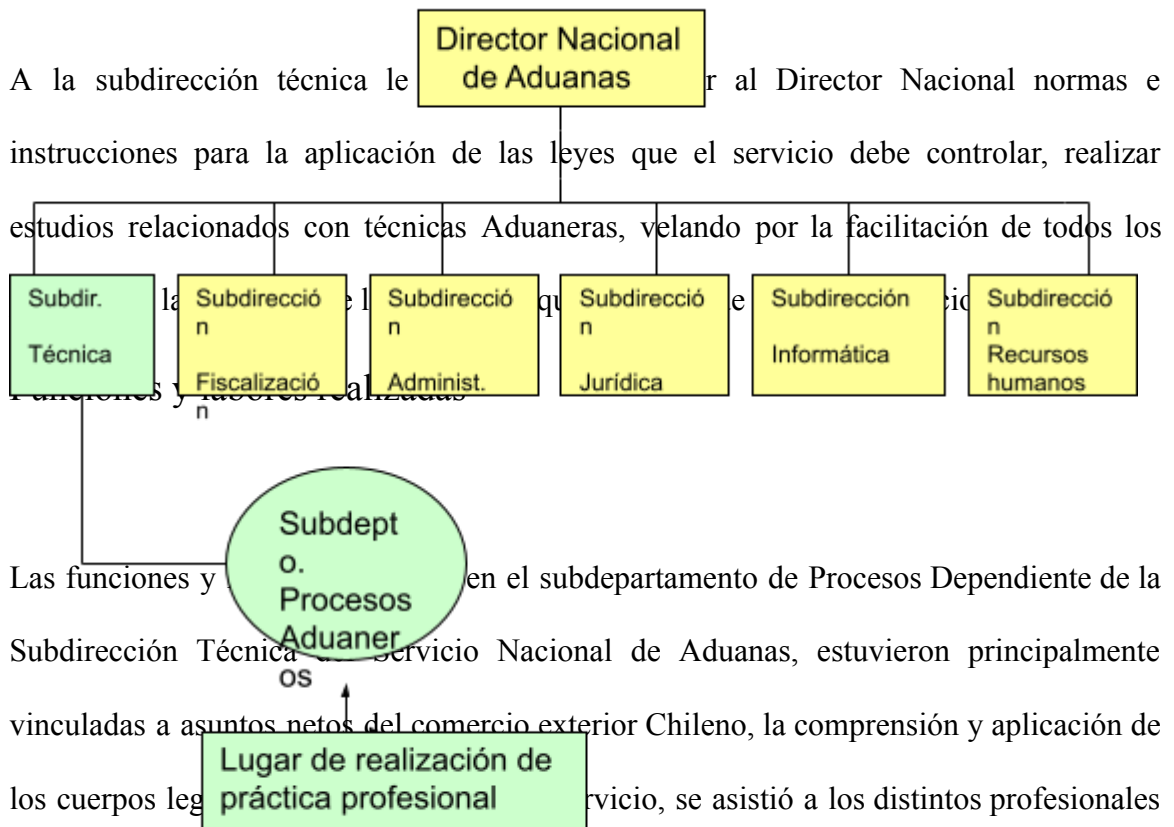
Director Nacional de Aduanas

A la subdirección técnica le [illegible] r al Director Nacional normas e instrucciones para la aplicación de las leyes que el servicio debe controlar, realizar estudios relacionados con técnicas Aduaneras, velando por la facilitación de todos los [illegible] la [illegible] e l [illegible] qu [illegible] e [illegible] ic

Subdir. Técnica

Subdirección Fiscalización

Subdirección Administ.

Subdirección Jurídica

Subdirección Informática

Subdirección Recursos humanos

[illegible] y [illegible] realizadas

Subdepto. Procesos Aduaneros

Las funciones y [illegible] en el subdepartamento de Procesos Dependiente de la Subdirección Técnica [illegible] Servicio Nacional de Aduanas, estuvieron principalmente vinculadas a asuntos netos del comercio exterior Chileno, la comprensión y aplicación de los cuerpos leg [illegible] rvicio, se asistió a los distintos profesionales

Lugar de realización de práctica profesional